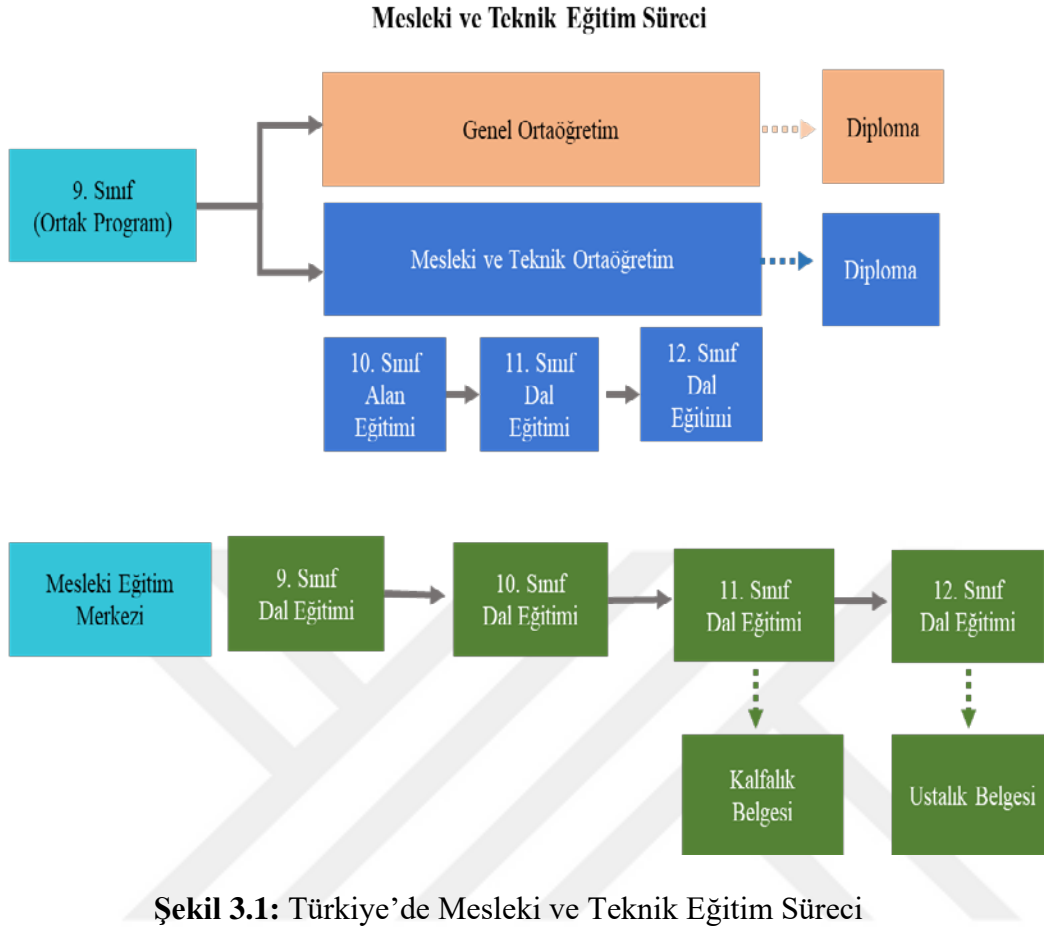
Mesleki ve Teknik Eğitim Süreci

9. Sınıf (Ortak Program)

Genel Ortaöğretim

Diploma

Mesleki ve Teknik Ortaöğretim

Diploma

10. Sınıf Alan Eğitimi

11. Sınıf Dal Eğitimi

12. Sınıf Dal Eğitimi

Mesleki Eğitim Merkezi

9. Sınıf Dal Eğitimi

10. Sınıf Dal Eğitimi

11. Sınıf Dal Eğitimi

12. Sınıf Dal Eğitimi

Kalfalık Belgesi

Ustalık Belgesi

**Şekil 3.1:** Türkiye'de Mesleki ve Teknik Eğitim Süreci